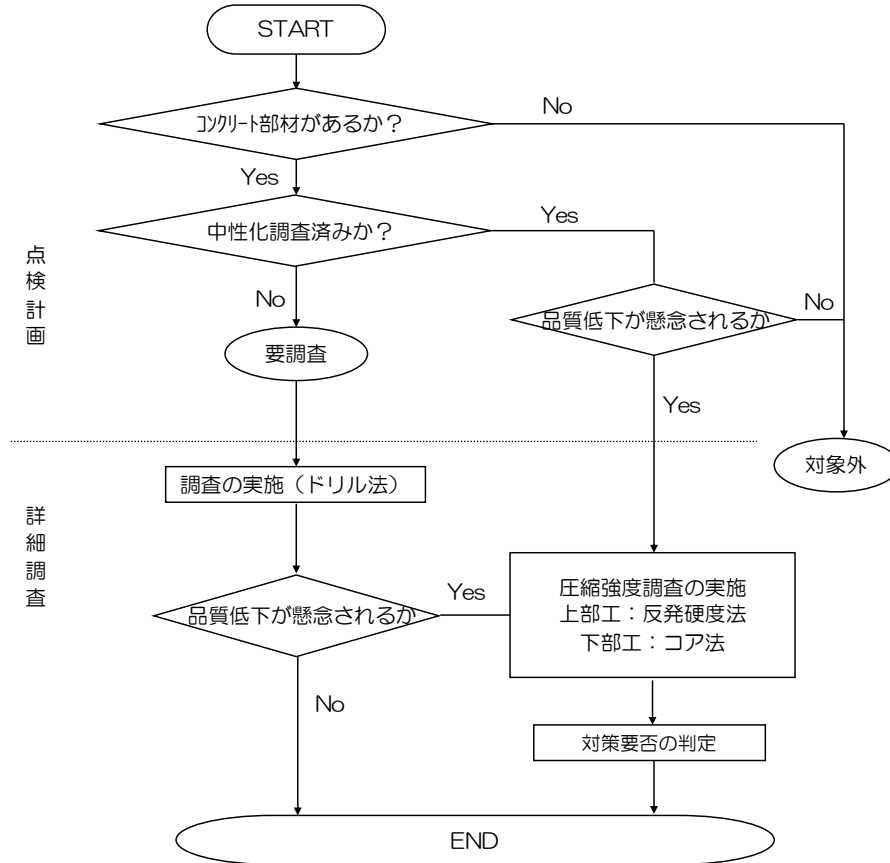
START

ｺﾝｸﾘｰﾄ部材があるか？

No

Yes

中性化調査済みか？

Yes

点検計画

No

No

品質低下が懸念されるか

要調査

Yes

対象外

調査の実施（ドリル法）

詳細調査

圧縮強度調査の実施
上部工：反発硬度法
下部工：コア法

Yes

品質低下が懸念されるか

No

対策要否の判定

END